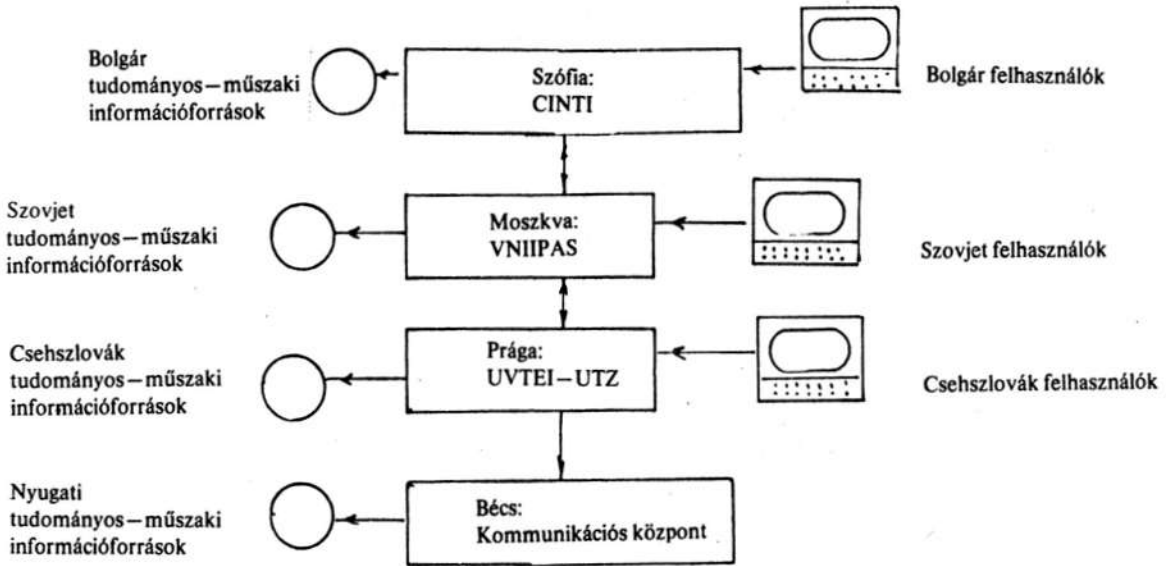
Bolgár tudományos – műszaki információforrások

Szófia:
CINTI

Bolgár felhasználók

Szovjet tudományos – műszaki információforrások

Moszkva:
VNIIPAS

Szovjet felhasználók

Csehszlovák tudományos – műszaki információforrások

Prága:
UVTEI – UTZ

Csehszlovák felhasználók

Nyugati tudományos – műszaki információforrások

Bécs:
Kommunikációs központ